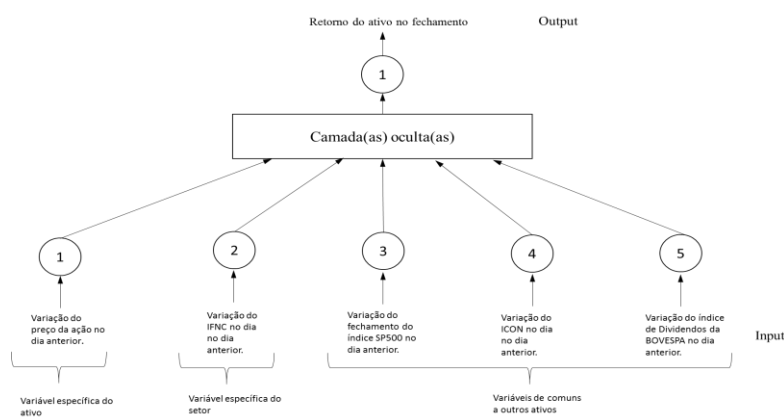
Retorno do ativo no fechamento

Output

1

Camada(as) oculta(as)

1

Variação do preço da ação no dia anterior.

2

Variação do IFNC no dia no dia anterior.

3

Variação do fechamento do índice SP500 no dia anterior.

4

Variação do ICON no dia no dia anterior.

5

Variação do índice de Dividendos da BOVESPA no dia anterior.

Input

Variável específica do ativo

Variável específica do setor

Variáveis de comuns a outros ativos